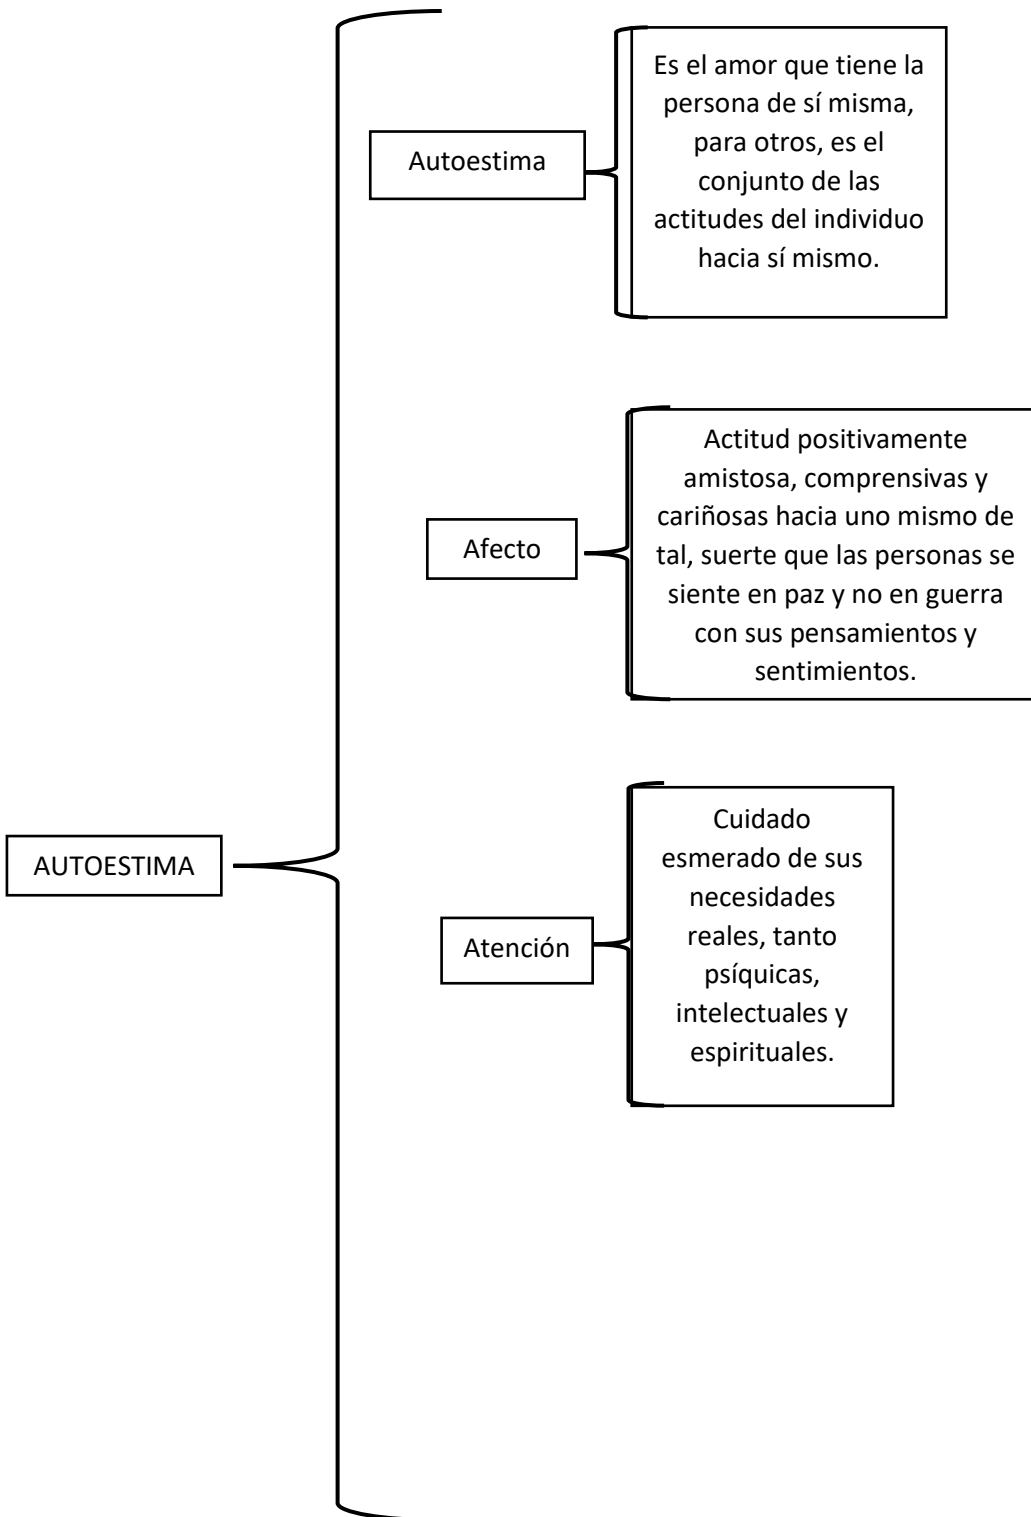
AUTOESTIMA

Autoestima

Es el amor que tiene la persona de sí misma, para otros, es el conjunto de las actitudes del individuo hacia sí mismo.

Afecto

Actitud positivamente amistosa, comprensivas y cariñosas hacia uno mismo de tal, suerte que las personas se siente en paz y no en guerra con sus pensamientos y sentimientos.

Atención

Cuidado esmerado de sus necesidades reales, tanto psíquicas, intelectuales y espirituales.